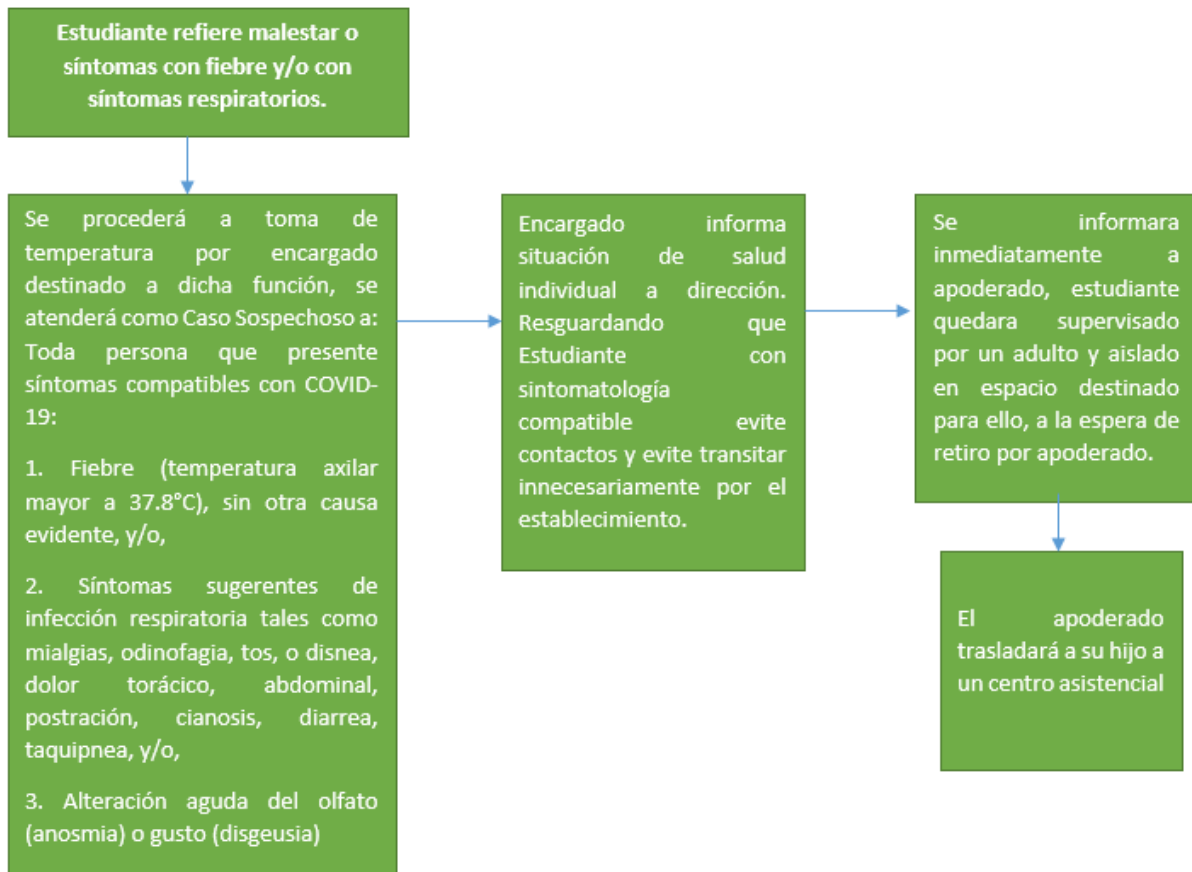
Estudiante refiere malestar o síntomas con fiebre y/o con síntomas respiratorios.

Se procederá a toma de temperatura por encargado destinado a dicha función, se atenderá como Caso Sospechoso a: Toda persona que presente síntomas compatibles con COVID-19:

1. Fiebre (temperatura axilar mayor a 37.8°C), sin otra causa evidente, y/o,

2. Síntomas sugerentes de infección respiratoria tales como mialgias, odinofagia, tos, o disnea, dolor torácico, abdominal, postración, cianosis, diarrea, taquipnea, y/o,

3. Alteración aguda del olfato (anosmia) o gusto (disgeusia)

Encargado informa situación de salud individual a dirección. Resguardando que Estudiante con sintomatología compatible evite contactos y evite transitar innecesariamente por el establecimiento.

Se informara inmediatamente a apoderado, estudiante quedara supervisado por un adulto y aislado en espacio destinado para ello, a la espera de retiro por apoderado.

El apoderado trasladará a su hijo a un centro asistencial